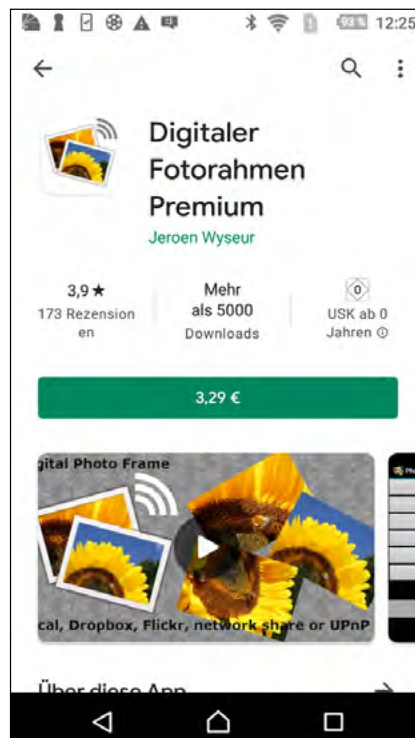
93 % 12:25

Digitaler Fotorahmen Premium
Jeroen Wyseur

3,9 ★
173 Rezensionen

Mehr als 5000
Downloads

0
USK ab 0 Jahren ⓘ

3,29 €

igital Photo Frame
cal, Dropbox, Flickr, network share or UPnP

Über diese App →